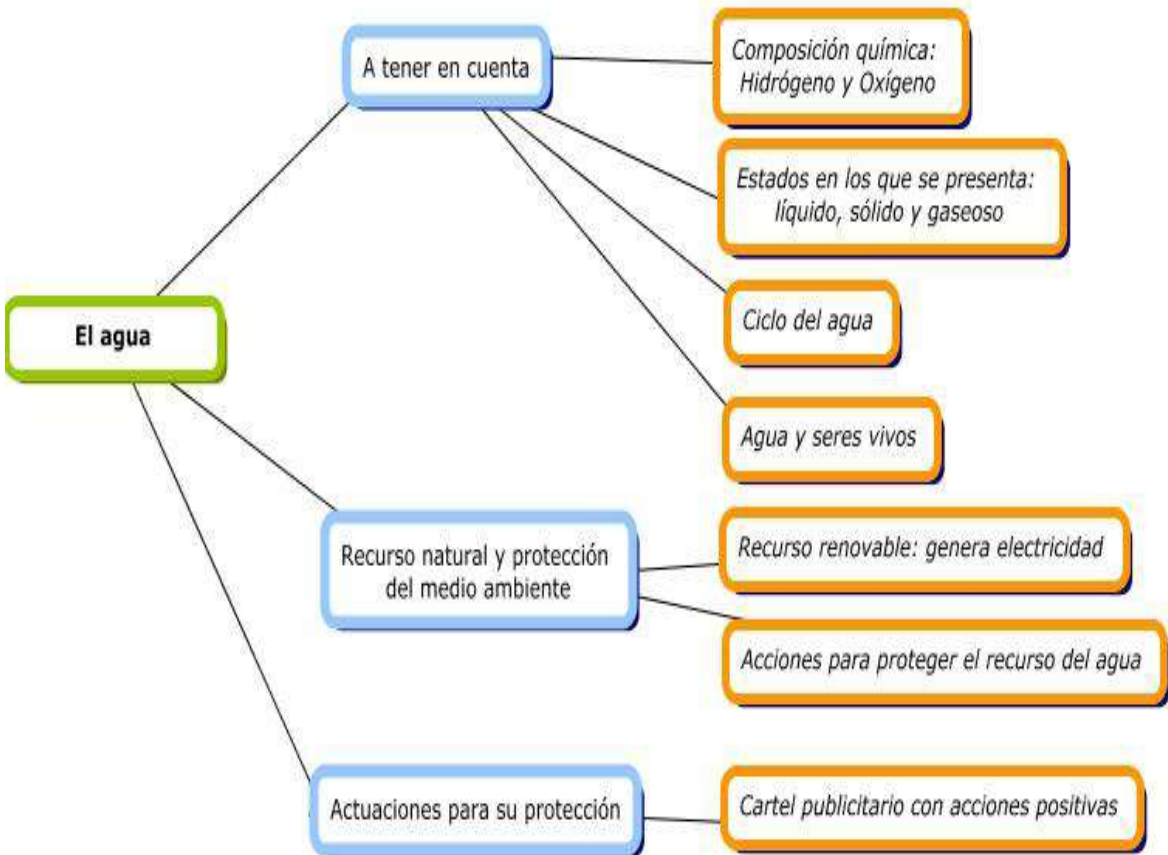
El agua

A tener en cuenta

Composición química: Hidrógeno y Oxígeno

Estados en los que se presenta: líquido, sólido y gaseoso

Ciclo del agua

Agua y seres vivos

Recurso natural y protección del medio ambiente

Recurso renovable: genera electricidad

Acciones para proteger el recurso del agua

Actuaciones para su protección

Cartel publicitario con acciones positivas